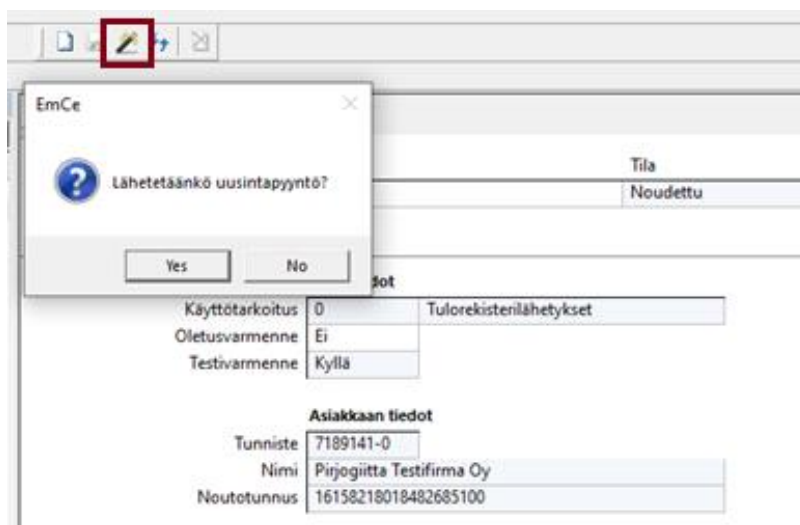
EmCe

Lähetetäänkö uusintapyyntö?

Yes No

Tila
Noudettu

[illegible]dot

Käyttötarkoitus 0 Tulorekisterilähetykset
Oletusvarmenne Ei
Testivarmenne Kyllä

Asiakkaan tiedot

Tunniste 7189141-0
Nimi Pirjogiitta Testifirma Oy
Noutotunnus 16158218018482685100